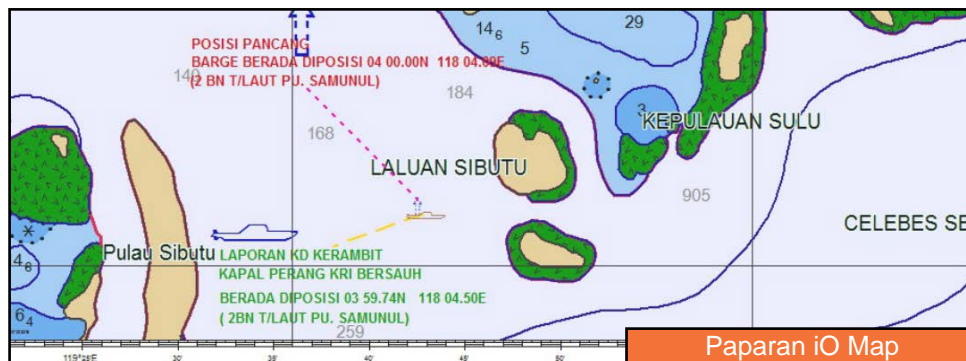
POSISI PANCANG
BARGE BERADA DIPOSISI 04 00.00N 118 04.00E
(2 BN T/LAUT PU. SAMUNUL)

$14_6$ 5 29

140 184

KEPULAUAN SULU

168

LALUAN SIBUTU

905

CELEBES SE

Pulau Sibutu

$4_6$

$6_4$

LAPORAN KD KERAMBIT
KAPAL PERANG KRI BERSAUH

BERADA DIPOSISI 03 59.74N 118 04.50E
( 2BN T/LAUT PU. SAMUNUL)

259

119°25'E 30' 35' 40' 45' 50'

Paparan iO Map